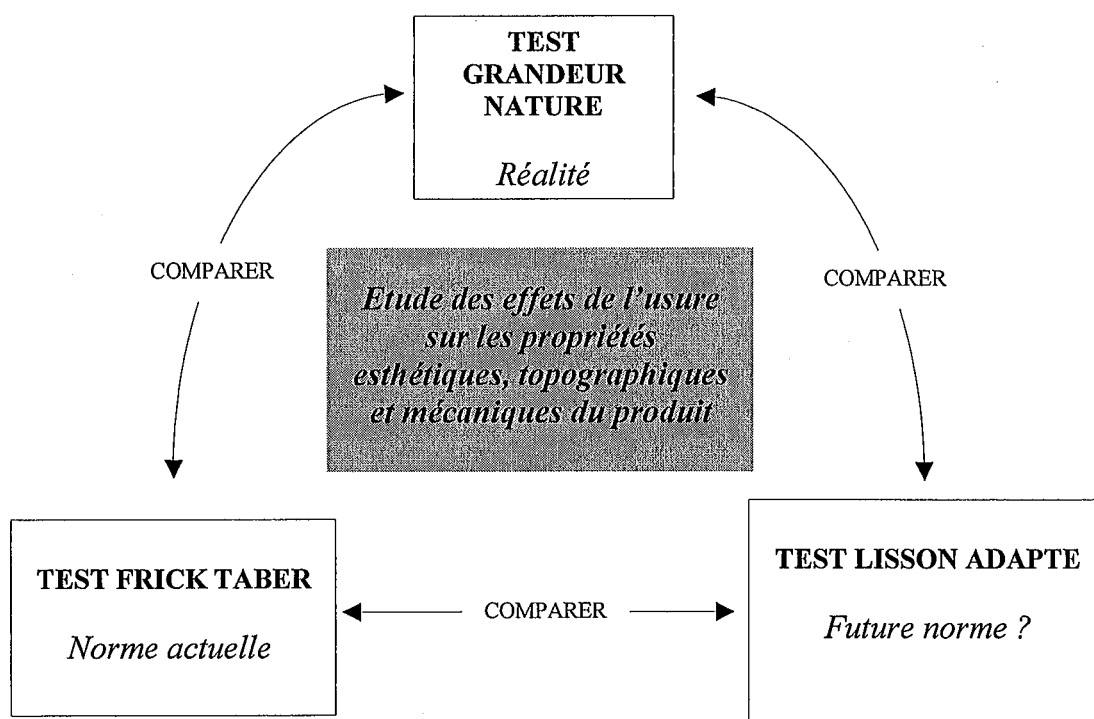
TEST GRANDEUR NATURE

Réalité

COMPARER

Etude des effets de l'usure sur les propriétés esthétiques, topographiques et mécaniques du produit

COMPARER

TEST FRICK TABER

Norme actuelle

COMPARER

TEST LISSON ADAPTE

Future norme ?